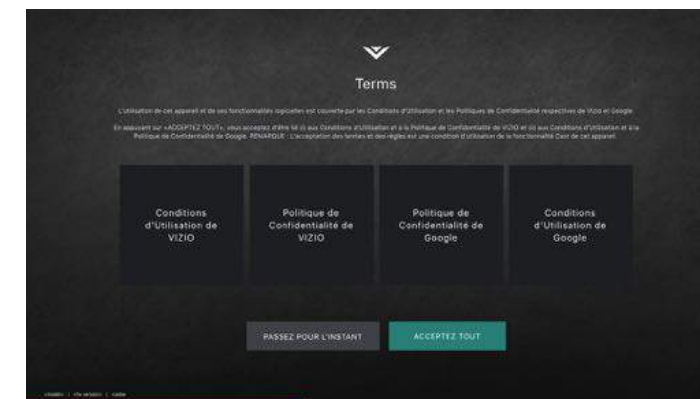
Terms

L'utilisation de cet appareil et de ses fonctionnalités logicielles est couverte par les Conditions d'Utilisation et les Politiques de Confidentialité respectives de VIZIO et Google.

En appuyant sur «ACCEPTEZ TOUT», vous acceptez d'être lié (i) aux Conditions d'Utilisation et à la Politique de Confidentialité de VIZIO et (ii) aux Conditions d'Utilisation et à la Politique de Confidentialité de Google. REMARQUE : L'acceptation des termes et des règles est une condition d'utilisation de la fonctionnalité Cast de cet appareil.

Conditions d'Utilisation de VIZIO

Politique de Confidentialité de VIZIO

Politique de Confidentialité de Google

Conditions d'Utilisation de Google

PASSEZ POUR L'INSTANT

ACCEPTEZ TOUT

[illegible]